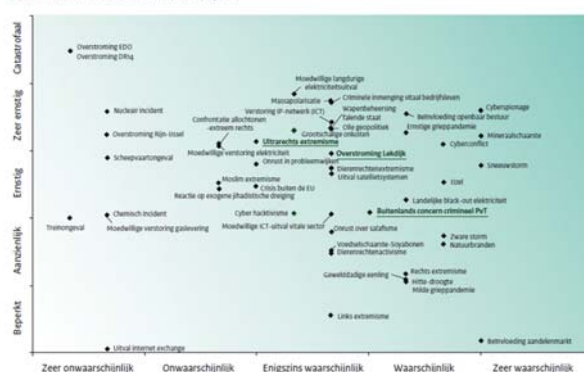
Catastrofaal
Zeer ernstig
Ernstig
Aanzienlijk
Beperkt

Overstroming EDO
Overstroming DR14

Moedwillige langdurige elektriciteitsuitval
Massapolarisatie
Criminele inmenging vitaal bedrijfsleven
Cyberspionage
Nucleair incident
Verstoring IP-netwerk (ICT)
Wapenbeheersing
Tekende staat
Beïnvloeding openbaar bestuur
Olie geopolitiek
Ernstige grieppandemie
Overstroming Rijn-IJssel
Grootschalige onlusten
Mineralenschaarste
Confrontatie allochtonen -extreem rechts
Ultrarechts extremisme
Cyberconflict
Scheepvaartongeval
Moedwillige verstoring elektriciteit
Overstroming Lekdijk
Onrust in probleemwijken
Sneeuwstorm
Dierenrechtenextremisme
Uitval satellietsystemen
Moslim extremisme
IJzel
Crisis buiten de EU
Reactie op exogene jihadistische dreiging
Landelijke black-out elektriciteit
Chemisch incident
Cyber Hacktivisme
Buitenlands concern crimineel PvT
Treinongeval
Moedwillige verstoring gaslevering
Moedwillige ICT-uitval vitale sector
Onrust over salafisme
Zware storm
Natuurbranden
Voedselschaarste-Sojabonen
Dierenrechtenactivisme
Gewelddadige eenling
Rechts extremisme
Hitte-droogte
Milde grieppandemie
Links extremisme
Uitval internet exchange
Beïnvloeding aandelenmarkt

Zeer onwaarschijnlijk
Onwaarschijnlijk
Enigszins waarschijnlijk
Waarschijnlijk
Zeer waarschijnlijk